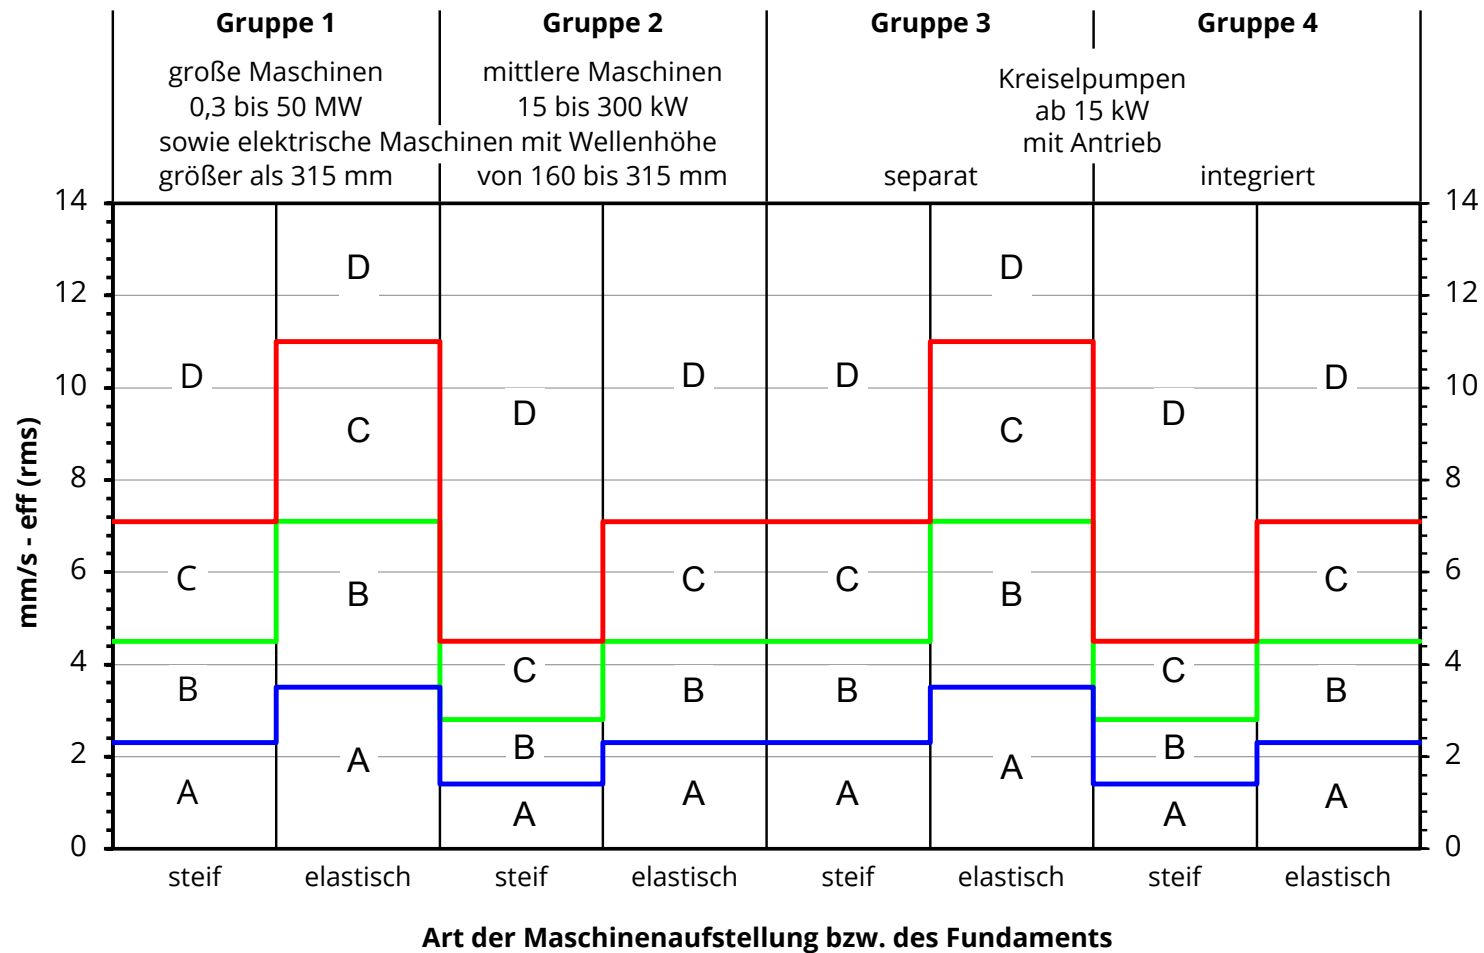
Gruppe 1
große Maschinen
0,3 bis 50 MW
sowie elektrische Maschinen mit Wellenhöhe
größer als 315 mm

Gruppe 2
mittlere Maschinen
15 bis 300 kW
von 160 bis 315 mm

Gruppe 3
Gruppe 4
Kreiselpumpen
ab 15 kW
mit Antrieb
separat
integriert

14
12
10
8
6
4
2
0

mm/s - eff (rms)

D
C
B
A

D
C
B
A

D
C
B
A

D
C
B
A

D
C
B
A

D
C
B
A

D
C
B
A

D
C
B
A

14
12
10
8
6
4
2
0

steif
elastisch
steif
elastisch
steif
elastisch
steif
elastisch

Art der Maschinenaufstellung bzw. des Fundaments